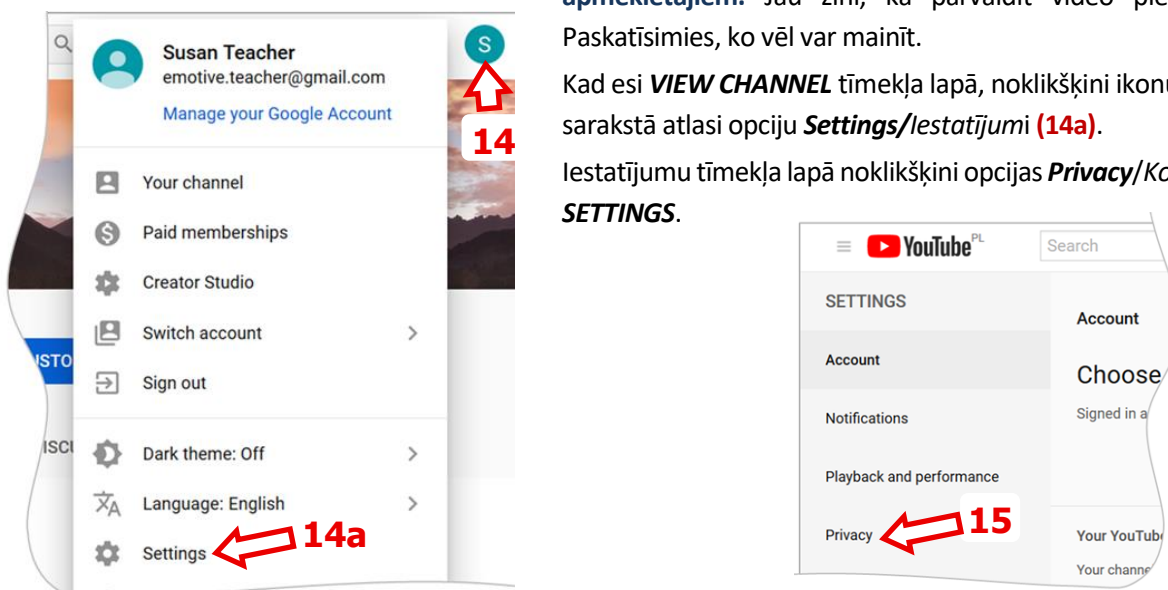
S

Susan Teacher
emotive.teacher@gmail.com
Manage your Google Account

14

Your channel
Paid memberships
Creator Studio
Switch account
Sign out
Dark theme: Off
Language: English
Settings

14a

USTO
ISCU

apmeklētājiem. Jau zini, kā pārvaldīt video pie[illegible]
Paskatīsimies, ko vēl var mainīt.

Kad esi *VIEW CHANNEL* tīmekļa lapā, noklikšķini ikonu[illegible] sarakstā atlasi opciju *Settings/Iestatījum*i **(14a)**.

Iestatījumu tīmekļa lapā noklikšķini opcijas *Privacy*/*Ko*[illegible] *SETTINGS*.

YouTube PL
Search
SETTINGS
Account
Notifications
Playback and performance
Privacy
15
Account
Choose
Signed in a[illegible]
Your YouTub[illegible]
Your channe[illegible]